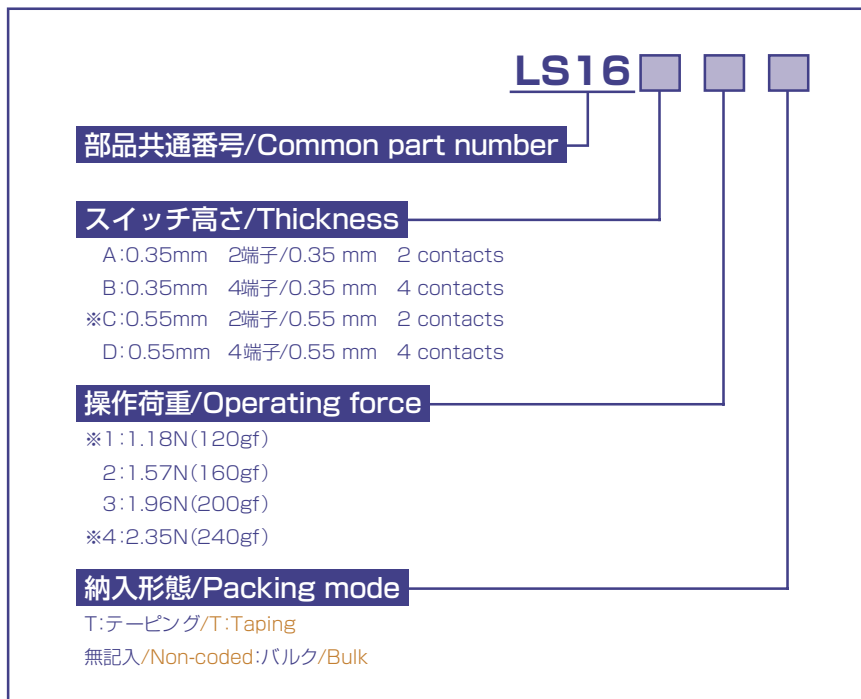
LS16

部品共通番号/Common part number

スイッチ高さ/Thickness

A:0.35mm 2端子/0.35 mm 2 contacts
B:0.35mm 4端子/0.35 mm 4 contacts
※C:0.55mm 2端子/0.55 mm 2 contacts
D:0.55mm 4端子/0.55 mm 4 contacts

操作荷重/Operating force

※1:1.18N(120gf)
2:1.57N(160gf)
3:1.96N(200gf)
※4:2.35N(240gf)

納入形態/Packing mode

T:テーピング/T:Taping
無記入/Non-coded:バルク/Bulk